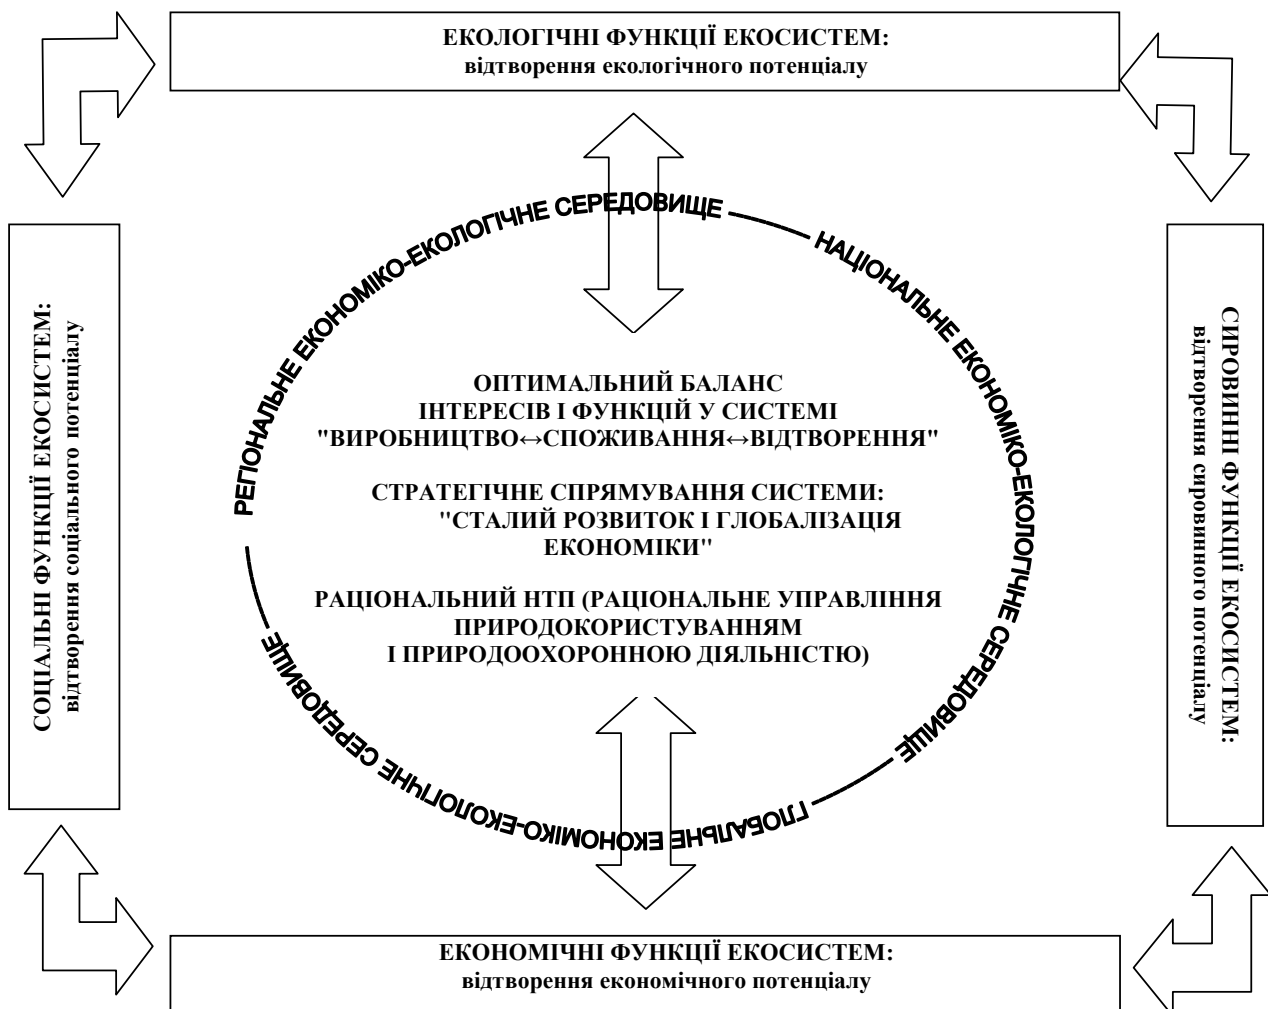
ЕКОЛОГІЧНІ ФУНКЦІЇ ЕКОСИСТЕМ:
відтворення екологічного потенціалу

СОЦІАЛЬНІ ФУНКЦІЇ ЕКОСИСТЕМ:
відтворення соціального потенціалу

РЕГІОНАЛЬНЕ ЕКОНОМІКО-ЕКОЛОГІЧНЕ СЕРЕДОВИЩЕ

НАЦІОНАЛЬНЕ ЕКОНОМІКО-ЕКОЛОГІЧНЕ СЕРЕДОВИЩЕ

ОПТИМАЛЬНИЙ БАЛАНС
ІНТЕРЕСІВ І ФУНКЦІЙ У СИСТЕМІ
"ВИРОБНИЦТВО↔СПОЖИВАННЯ↔ВІДТВОРЕННЯ"

СТРАТЕГІЧНЕ СПРЯМУВАННЯ СИСТЕМИ:
"СТАЛИЙ РОЗВИТОК І ГЛОБАЛІЗАЦІЯ ЕКОНОМІКИ"

РАЦІОНАЛЬНИЙ НТП (РАЦІОНАЛЬНЕ УПРАВЛІННЯ ПРИРОДОКОРИСТУВАННЯМ
І ПРИРОДООХОРОННОЮ ДІЯЛЬНІСТЮ)

ГЛОБАЛЬНЕ ЕКОНОМІКО-ЕКОЛОГІЧНЕ СЕРЕДОВИЩЕ

СИРОВИННІ ФУНКЦІЇ ЕКОСИСТЕМ:
відтворення сировинного потенціалу

ЕКОНОМІЧНІ ФУНКЦІЇ ЕКОСИСТЕМ:
відтворення економічного потенціалу